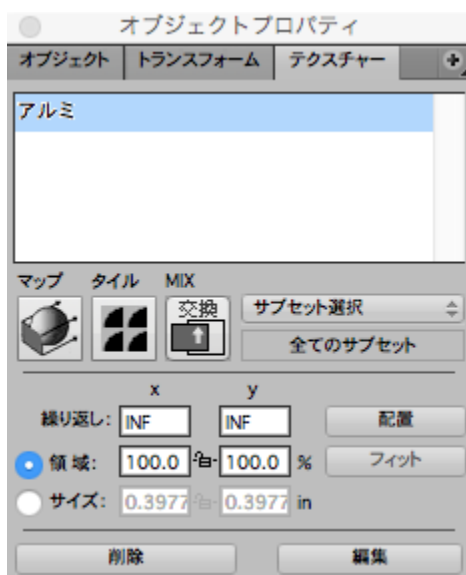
オブジェクトプロパティ

オブジェクト | トランスフォーム | テクスチャー

アルミ

マップ タイル MIX

交換

サブセット選択

全てのサブセット

x y

繰り返し: INF INF 配置

領域: 100.0 100.0 % フィット

サイズ: 0.3977 0.3977 in

削除 編集